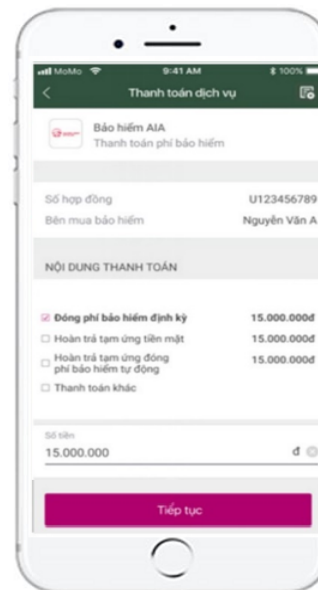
MoMo 9:41 AM 100%

Thanh toán dịch vụ

Bảo hiểm AIA
Thanh toán phí bảo hiểm

Số hợp đồng U123456789
Bên mua bảo hiểm Nguyễn Văn A

NỘI DUNG THANH TOÁN

☑ Đóng phí bảo hiểm định kỳ 15.000.000đ
☐ Hoàn trả tạm ứng tiền mặt 15.000.000đ
☐ Hoàn trả tạm ứng đóng phí bảo hiểm tự động 15.000.000đ
☐ Thanh toán khác

Số tiền
15.000.000 đ

Tiếp tục